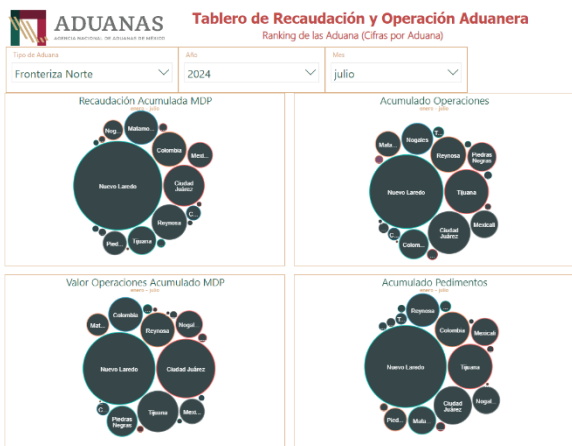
ADUANAS
AGENCIA NACIONAL DE ADUANAS DE MÉXICO

Tablero de Recaudación y Operación Aduanera
Ranking de las Aduana (Cifras por Aduana)

Tipo de Aduana
Fronteriza Norte

Año
2024

Mes
julio

Recaudación Acumulada MDP
enero - julio
Nog... Matamo... Colombia Mexi... Nuevo Laredo Ciudad Juárez C... Reynosa Pied... Tijuana

Acumulado Operaciones
enero - julio
Mata... Nogales T... Reynosa Piedras Negras Nuevo Laredo Tijuana Mexicali Ciudad Juárez Colom...

Valor Operaciones Acumulado MDP
enero - julio
Colombia Mat... Reynosa Nogal... Nuevo Laredo Ciudad Juárez C... Piedras Negras Tijuana Mexi...

Acumulado Pedimentos
enero - julio
Reynosa T... Colombia Mexicali Nuevo Laredo Tijuana Nogal... Ciudad Juárez Pied... Mata...